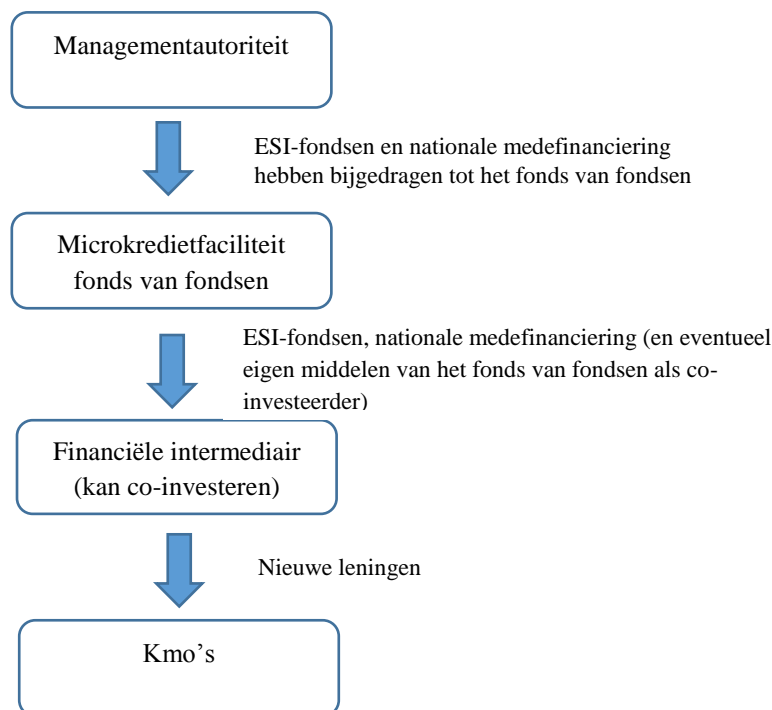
Managementautoriteit

ESI-fondsen en nationale medefinanciering hebben bijgedragen tot het fonds van fondsen

Microkredietfaciliteit fonds van fondsen

ESI-fondsen, nationale medefinanciering (en eventueel eigen middelen van het fonds van fondsen als co-investeerder)

Financiële intermediair (kan co-investeren)

Nieuwe leningen

Kmo’s